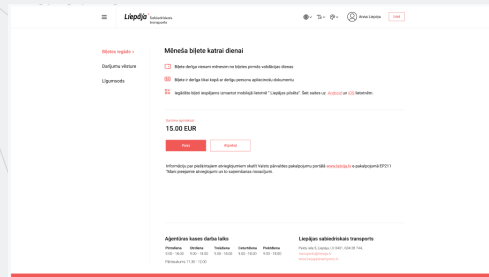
Liepāja Sabiedriskais transports

Ienākt

Mēneša biļete →
Darījumu vēsture
Uzņēmumi

Mēneša biļete katrai dienai

Biļete derīga vienam mēnesim no biļetes pirmās validācijas dienas

Biļete ir derīga tikai kopā ar derīgu personu apliecinošu dokumentu

Iegādāto biļeti iespējams izmantot mobilajā lietotnē "Liepājas pilsēta". Šeit saites uz Android un iOS lietotnēm.

Biļetes summa
15.00 EUR

Pirkt
Atpakaļ

Informāciju par pieļaujamām atvieglojumiem skatīt Valsts pārvaldes pakalpojumu portālā www.latvija.lv e-pakalpojumā EP011 *Mani piesaistīt atvieglojumi uz šo saņemšanas iespējām.

Aģentūras kases darba laiks
Pirmdiena 5:00 - 18:00
Otrdiena 5:00 - 18:00
Trešdiena 5:00 - 18:00
Ceturtdiena 5:00 - 18:00
Piektdiena 5:00 - 18:00
Piektdiena 11:00 - 12:00

Liepājas sabiedriskais transports
Pērkones iela 5, Liepāja, LV-3401, +371 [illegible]
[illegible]
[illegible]